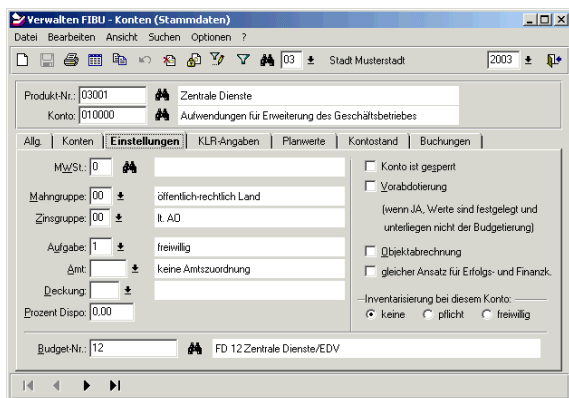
Verwalten FIBU - Konten (Stammdaten)

Datei Bearbeiten Ansicht Suchen Optionen ?

03 Stadt Musterstadt 2003

Produkt-Nr.: 03001 Zentrale Dienste

Konto: 010000 Aufwendungen für Erweiterung des Geschäftsbetriebes

Allg. | Konten | Einstellungen | KLR-Angaben | Planwerte | Kontostand | Buchungen

MWSt.: 0

Mahngruppe: 00 öffentlich-rechtlich Land

Zinsgruppe: 00 lt. AO

Aufgabe: 1 freiwillig

Amt: keine Amtszuordnung

Deckung:

Prozent Dispo: 0,00

Konto ist gesperrt

Vorabdotierung

(wenn JA, Werte sind festgelegt und unterliegen nicht der Budgetierung)

Objektabrechnung

gleicher Ansatz für Erfolgs- und Finanzk.

Inventarisierung bei diesem Konto:

keine pflicht freiwillig

Budget-Nr.: 12 FD 12 Zentrale Dienste/EDV